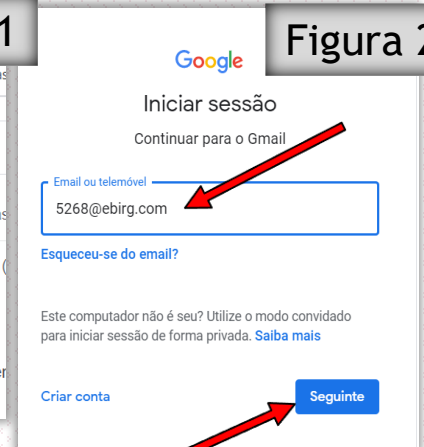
1

Figura 2

Google

Iniciar sessão

Continuar para o Gmail

Email ou telemóvel

5268@ebirg.com

Esqueceu-se do email?

Este computador não é seu? Utilize o modo convidado para iniciar sessão de forma privada. Saiba mais

Criar conta

Seguinte